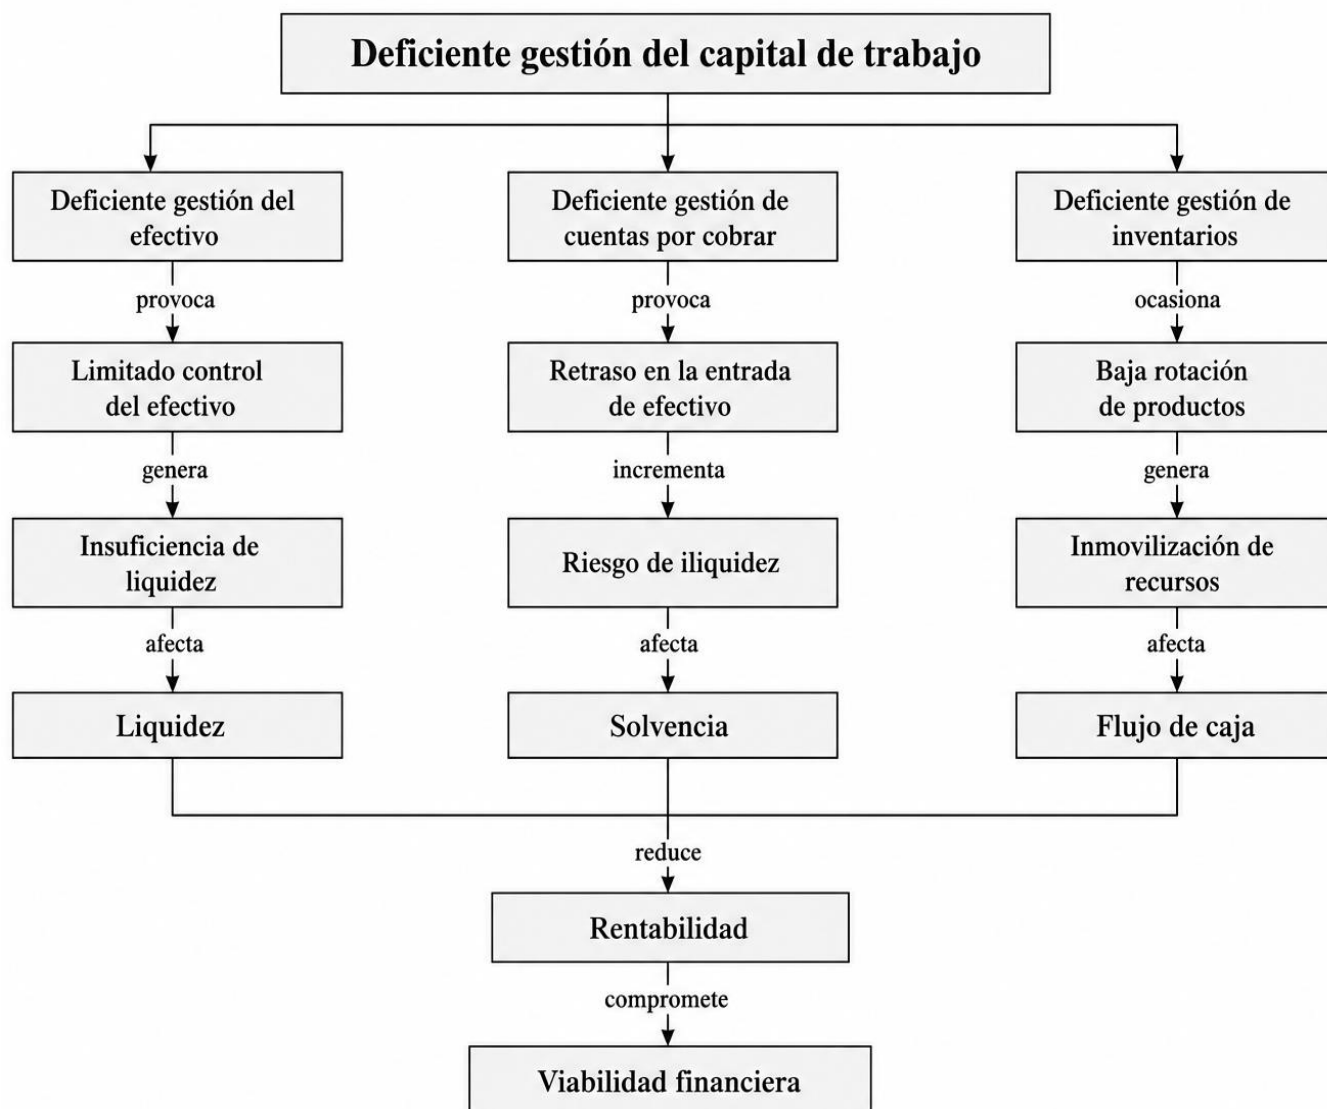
Deficiente gestión del capital de trabajo

Deficiente gestión del efectivo

provoca

Limitado control del efectivo

genera

Insuficiencia de liquidez

afecta

Liquidez

Deficiente gestión de cuentas por cobrar

provoca

Retraso en la entrada de efectivo

incrementa

Riesgo de iliquidez

afecta

Solvencia

Deficiente gestión de inventarios

ocasiona

Baja rotación de productos

genera

Inmovilización de recursos

afecta

Flujo de caja

reduce

Rentabilidad

compromete

Viabilidad financiera